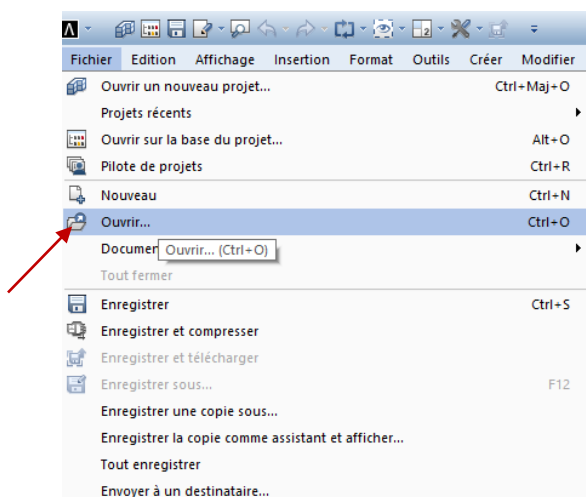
Fichier Edition Affichage Insertion Format Outils Créer Modifier

Ouvrir un nouveau projet... Ctrl+Maj+O
Projets récents
Ouvrir sur la base du projet... Alt+O
Pilote de projets Ctrl+R
Nouveau Ctrl+N
Ouvrir... Ctrl+O
Documer Ouvrir... (Ctrl+O)
Tout fermer
Enregistrer Ctrl+S
Enregistrer et compresser
Enregistrer et télécharger
Enregistrer sous... F12
Enregistrer une copie sous...
Enregistrer la copie comme assistant et afficher...
Tout enregistrer
Envoyer à un destinataire...